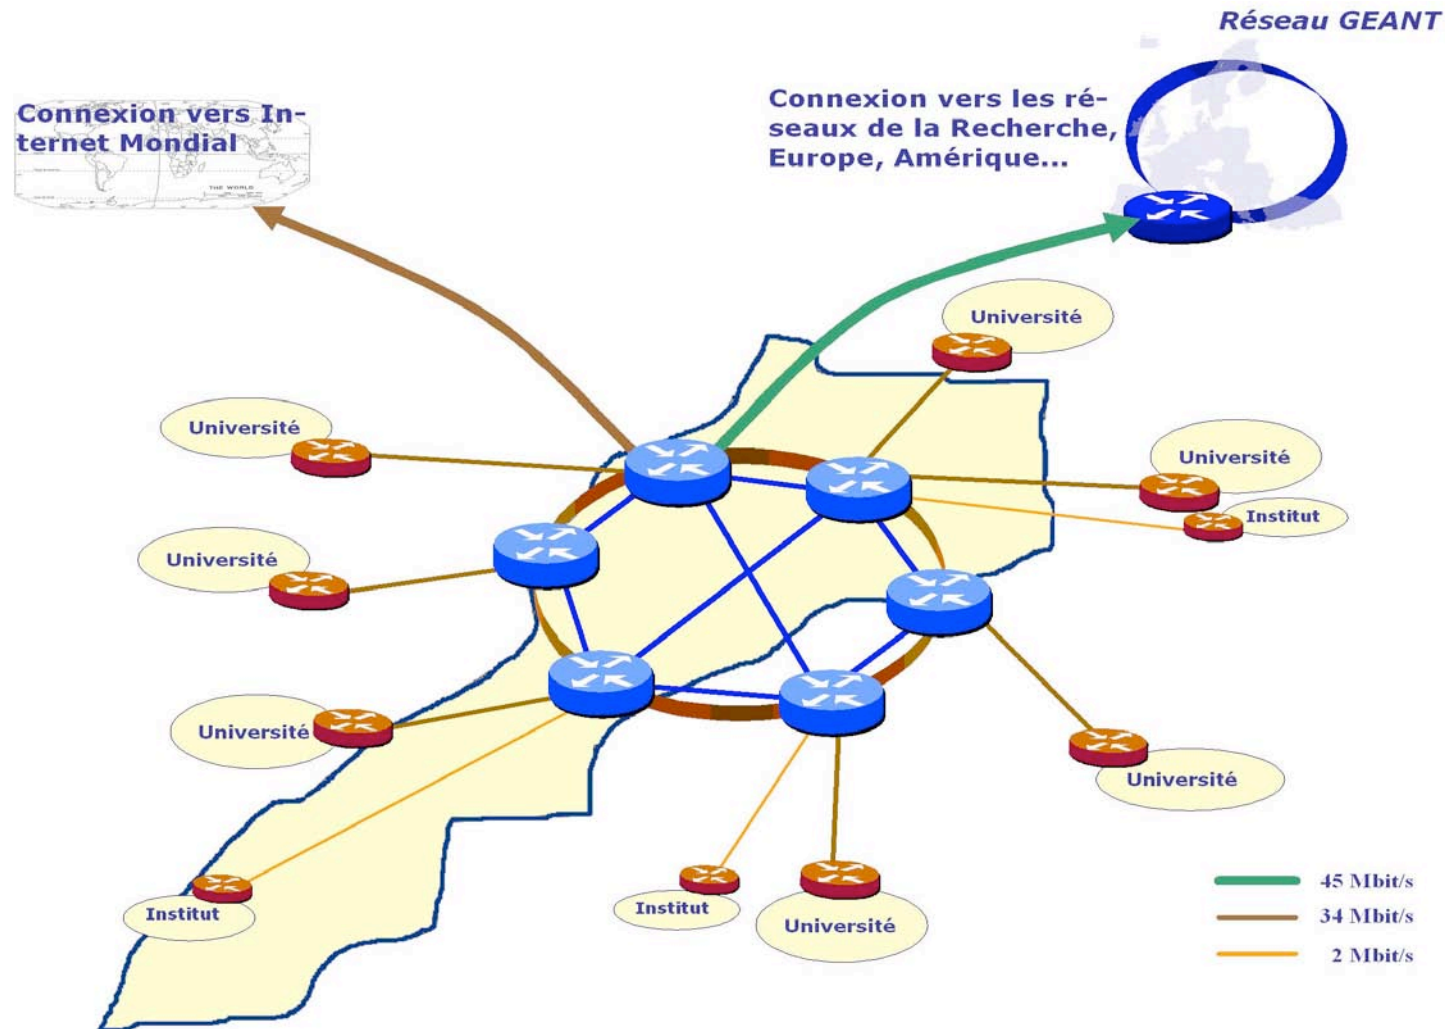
Réseau GEANT

Connexion vers Internet Mondial

THE WORLD

Connexion vers les réseaux de la Recherche, Europe, Amérique...

Université

Université

Université

Institut

Université

Université

Université

Institut

Institut

Université

Université

45 Mbit/s
34 Mbit/s
2 Mbit/s